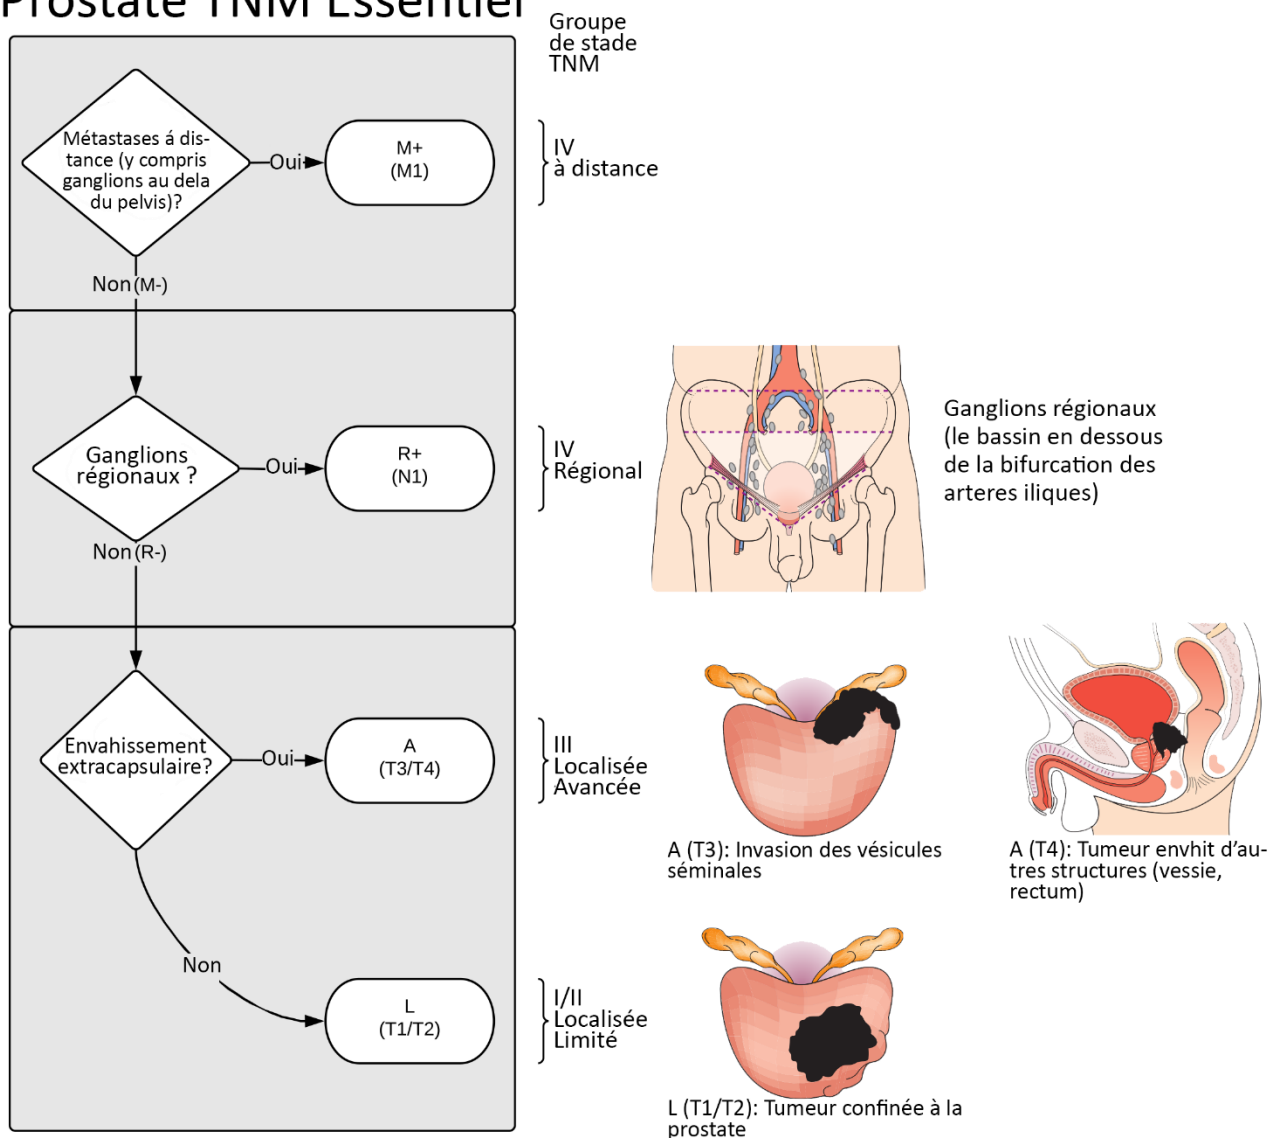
Prostate TNM Essentiel

Groupe de stade TNM

Métastases á distance (y compris ganglions au dela du pelvis)?

Oui

M+ (M1)

IV à distance

Non (M-)

Ganglions régionaux ?

Oui

R+ (N1)

IV Régional

Ganglions régionaux (le bassin en dessous de la bifurcation des arteres iliques)

Non (R-)

Envahissement extracapsulaire?

Oui

A (T3/T4)

III Localisée Avancée

A (T3): Invasion des vésicules séminales

A (T4): Tumeur envhit d'autres structures (vessie, rectum)

Non

L (T1/T2)

I/II Localisée Limité

L (T1/T2): Tumeur confinée à la prostate